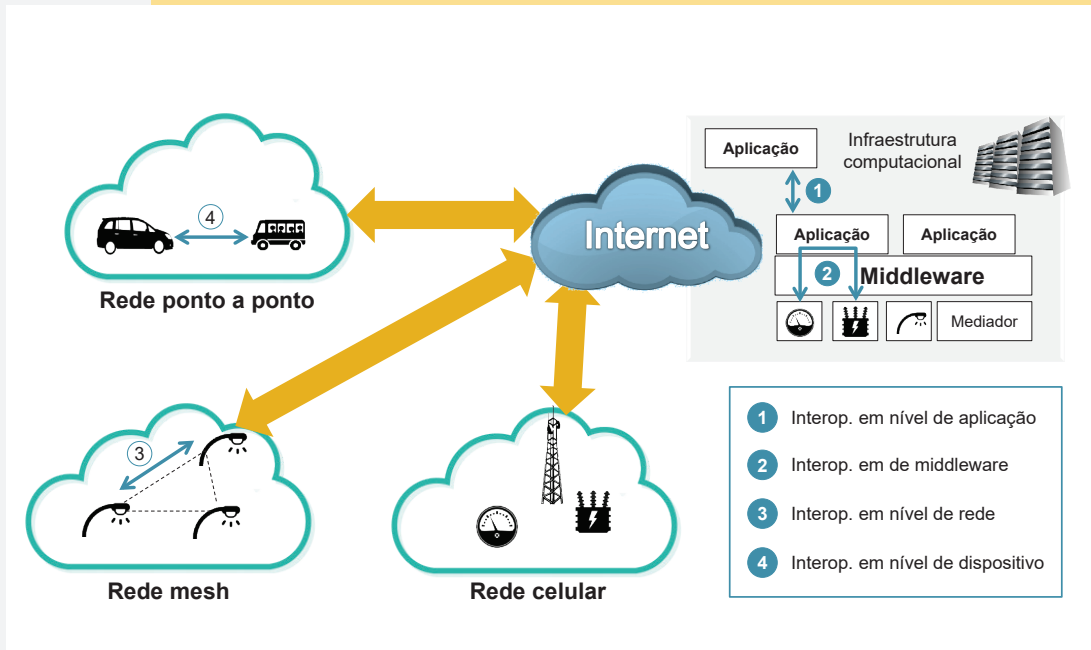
4

Rede ponto a ponto

Internet

Aplicação

Infraestrutura computacional

1

Aplicação

Aplicação

2

Middleware

Mediador

3

Rede mesh

Rede celular

1 Interop. em nível de aplicação

2 Interop. em de middleware

3 Interop. em nível de rede

4 Interop. em nível de dispositivo